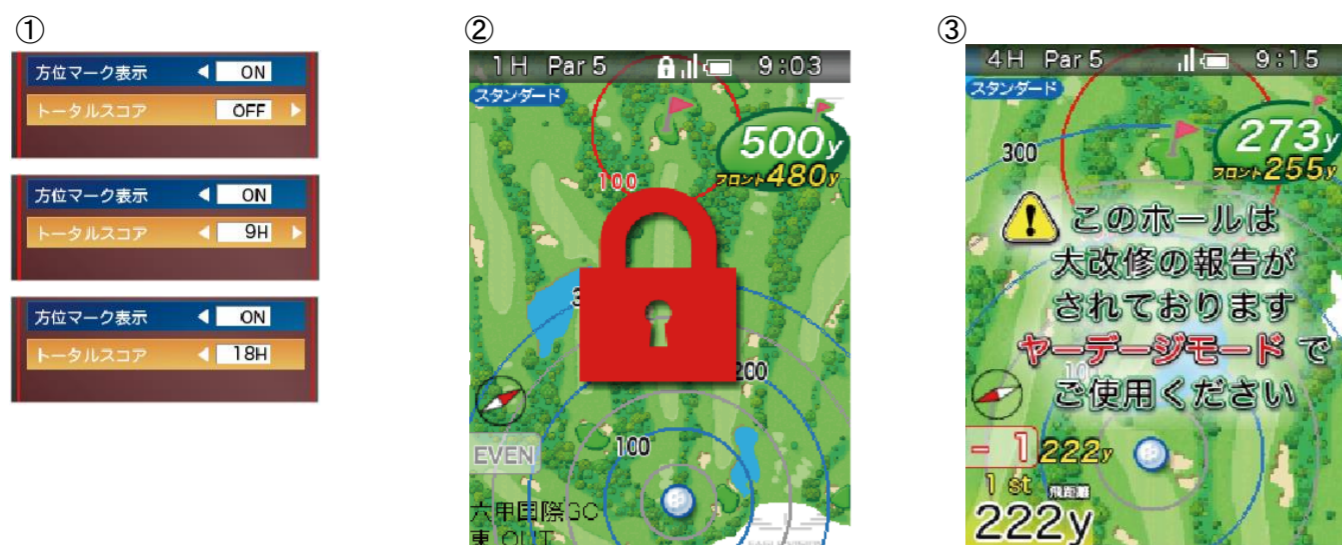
①

方位マーク表示 ◀ ON
トータルスコア OFF ▶

方位マーク表示 ◀ ON
トータルスコア ◀ 9H ▶

方位マーク表示 ◀ ON
トータルスコア ◀ 18H

②

1H Par5 9:03
スタンダード
500y
フロント480y
100
3
200
100
EVEN
六甲国際GC
東 OUT

③

4H Par5 9:15
スタンダード
273y
フロント255y
300
このホールは
大改修の報告が
されております
ヤーデージモード で
ご使用ください
10
－1 222y
1st 飛距離
222y